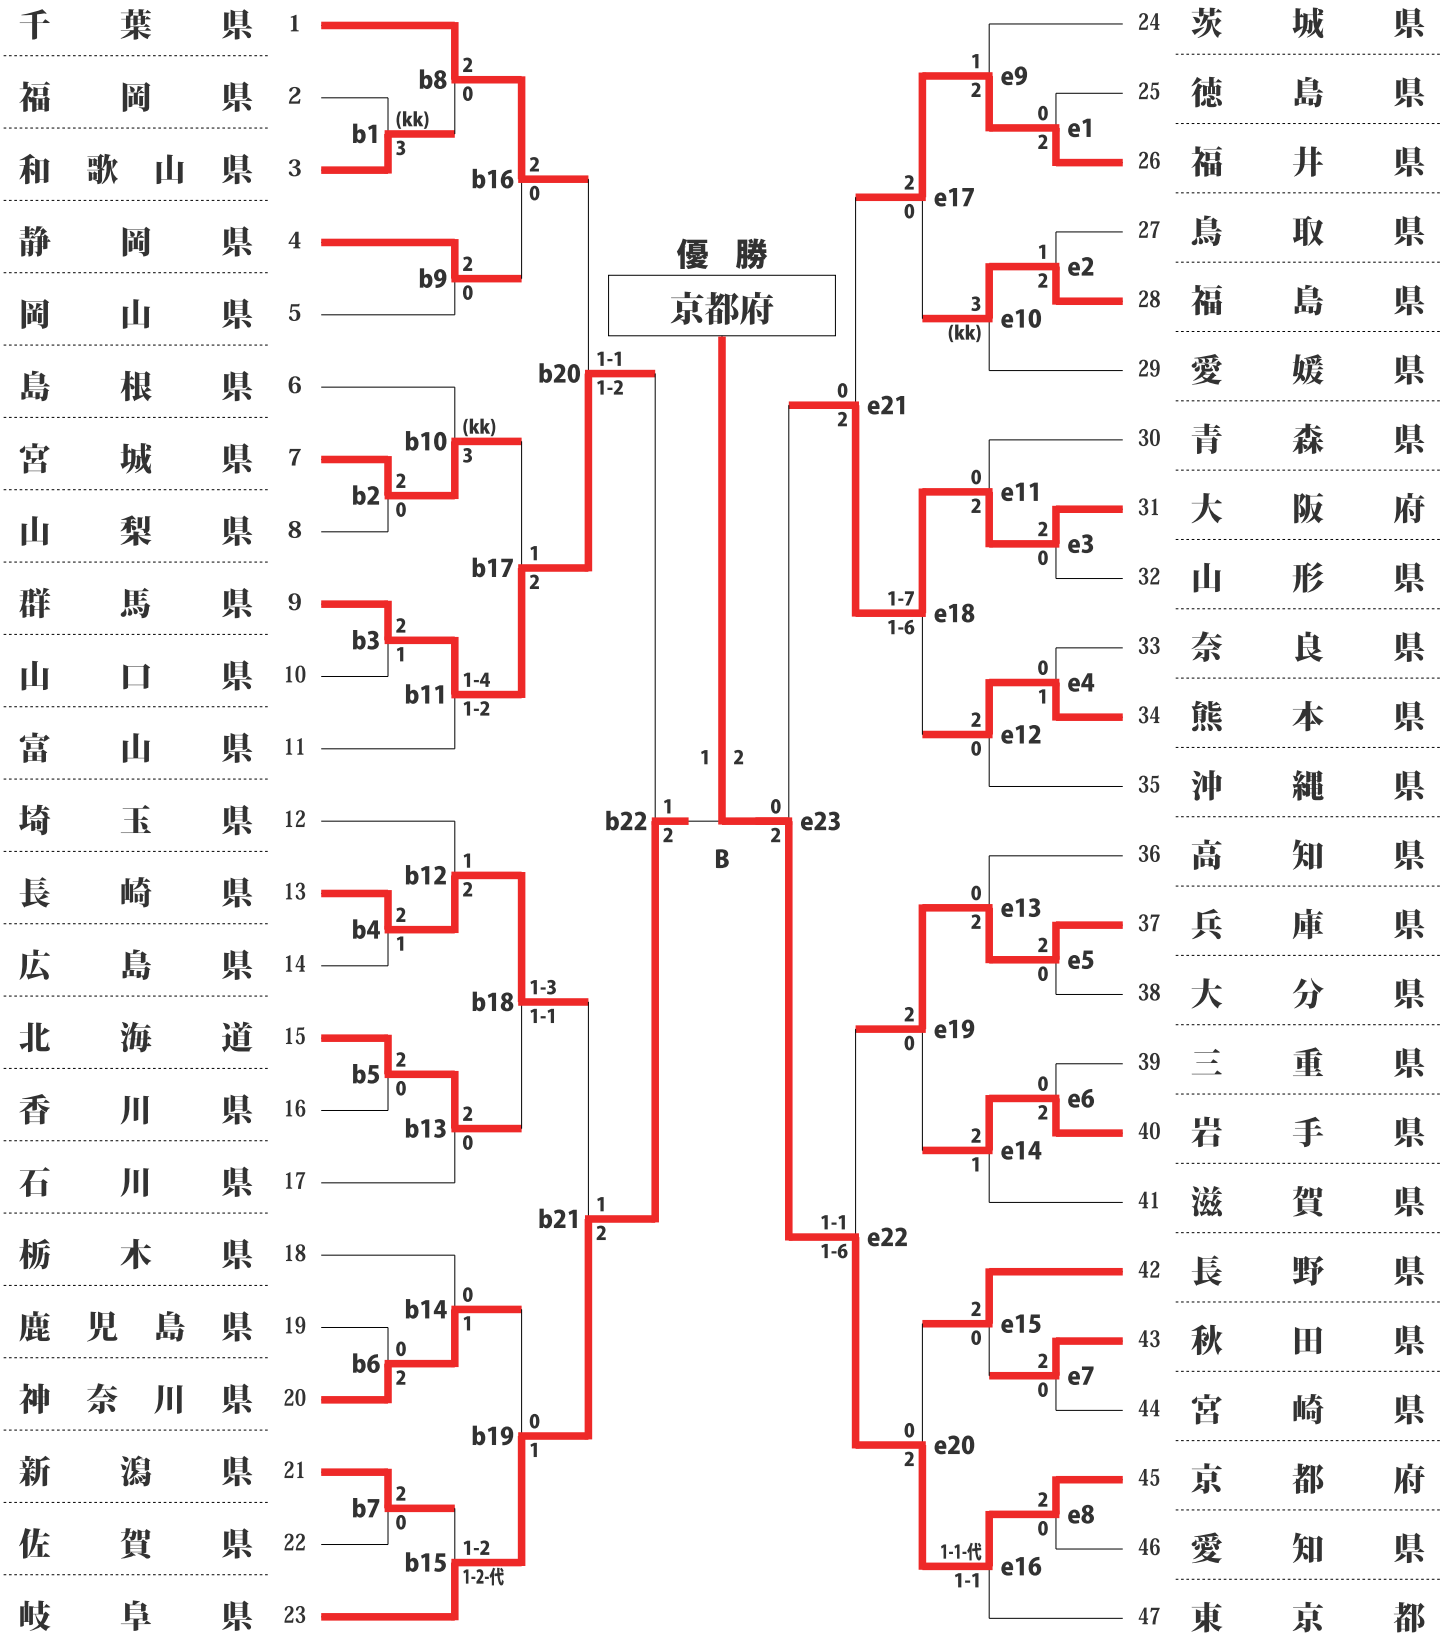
千葉県 1
福岡県 2
和歌山県 3
静岡県 4
岡山県 5
島根県 6
宮城県 7
山梨県 8
群馬県 9
山口県 10
富山県 11
埼玉県 12
長崎県 13
広島県 14
北海道 15
香川県 16
石川県 17
栃木県 18
鹿児島県 19
神奈川県 20
新潟県 21
佐賀県 22
岐阜県 23

b1 (kk) 3
b2 2 0
b3 2 1
b4 2 1
b5 2 0
b6 0 2
b7 2 0
b8 2 0
b9 2 0
b10 (kk) 3
b11 1-4 1-2
b12 1 2
b13 2 0
b14 0 1
b15 1-2 1-2-代
b16 2 0
b17 1 2
b18 1-3 1-1
b19 0 1
b20 1-1 1-2
b21 1 2
b22 1 2

優勝
京都府

1 2
B

24 茨城県
25 徳島県
26 福井県
27 鳥取県
28 福島県
29 愛媛県
30 青森県
31 大阪府
32 山形県
33 奈良県
34 熊本県
35 沖縄県
36 高知県
37 兵庫県
38 大分県
39 三重県
40 岩手県
41 滋賀県
42 長野県
43 秋田県
44 宮崎県
45 京都府
46 愛知県
47 東京都

e1 0 2
e2 1 2
e3 2 0
e4 0 1
e5 2 0
e6 0 2
e7 2 0
e8 2 0
e9 1 2
e10 3 (kk)
e11 0 2
e12 2 0
e13 0 2
e14 2 1
e15 2 0
e16 1-1-代 1-1
e17 2 0
e18 1-7 1-6
e19 2 0
e20 0 2
e21 0 2
e22 1-1 1-6
e23 0 2